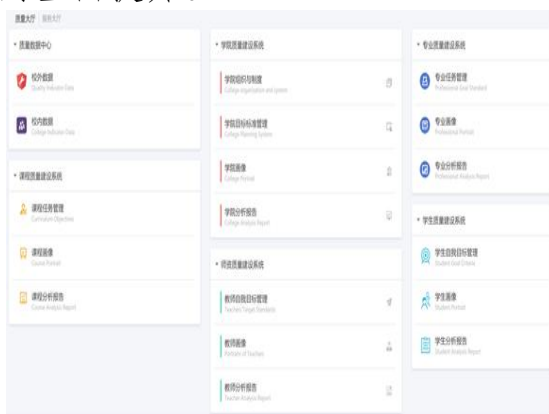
质量大厅 | 教务大厅

• 质量数据中心

校外数据
Quality Indicator Data

校内数据
College Indicator Data

• 课程质量建设系统

课程任务管理
Curriculum Objectives

课程画像
Course Portrait

课程分析报告
Course Analysis Report

• 学院质量建设系统

学院组织与制度
College organization and system

学院目标标准管理
College Planning System

学院画像
College Portrait

学院分析报告
College Analysis Report

• 师资质量建设系统

教师目标目标管理
Teacher Target Standards

教师画像
Portrait of Teachers

教师分析报告
Teacher Analysis Report

• 专业质量建设系统

专业任务管理
Professional Goal Standard

专业画像
Professional Portrait

专业分析报告
Professional Analysis Report

• 学生质量建设系统

学生目标目标管理
Student Goal Criteria

学生画像
Student Portrait

学生分析报告
Student Analysis Report